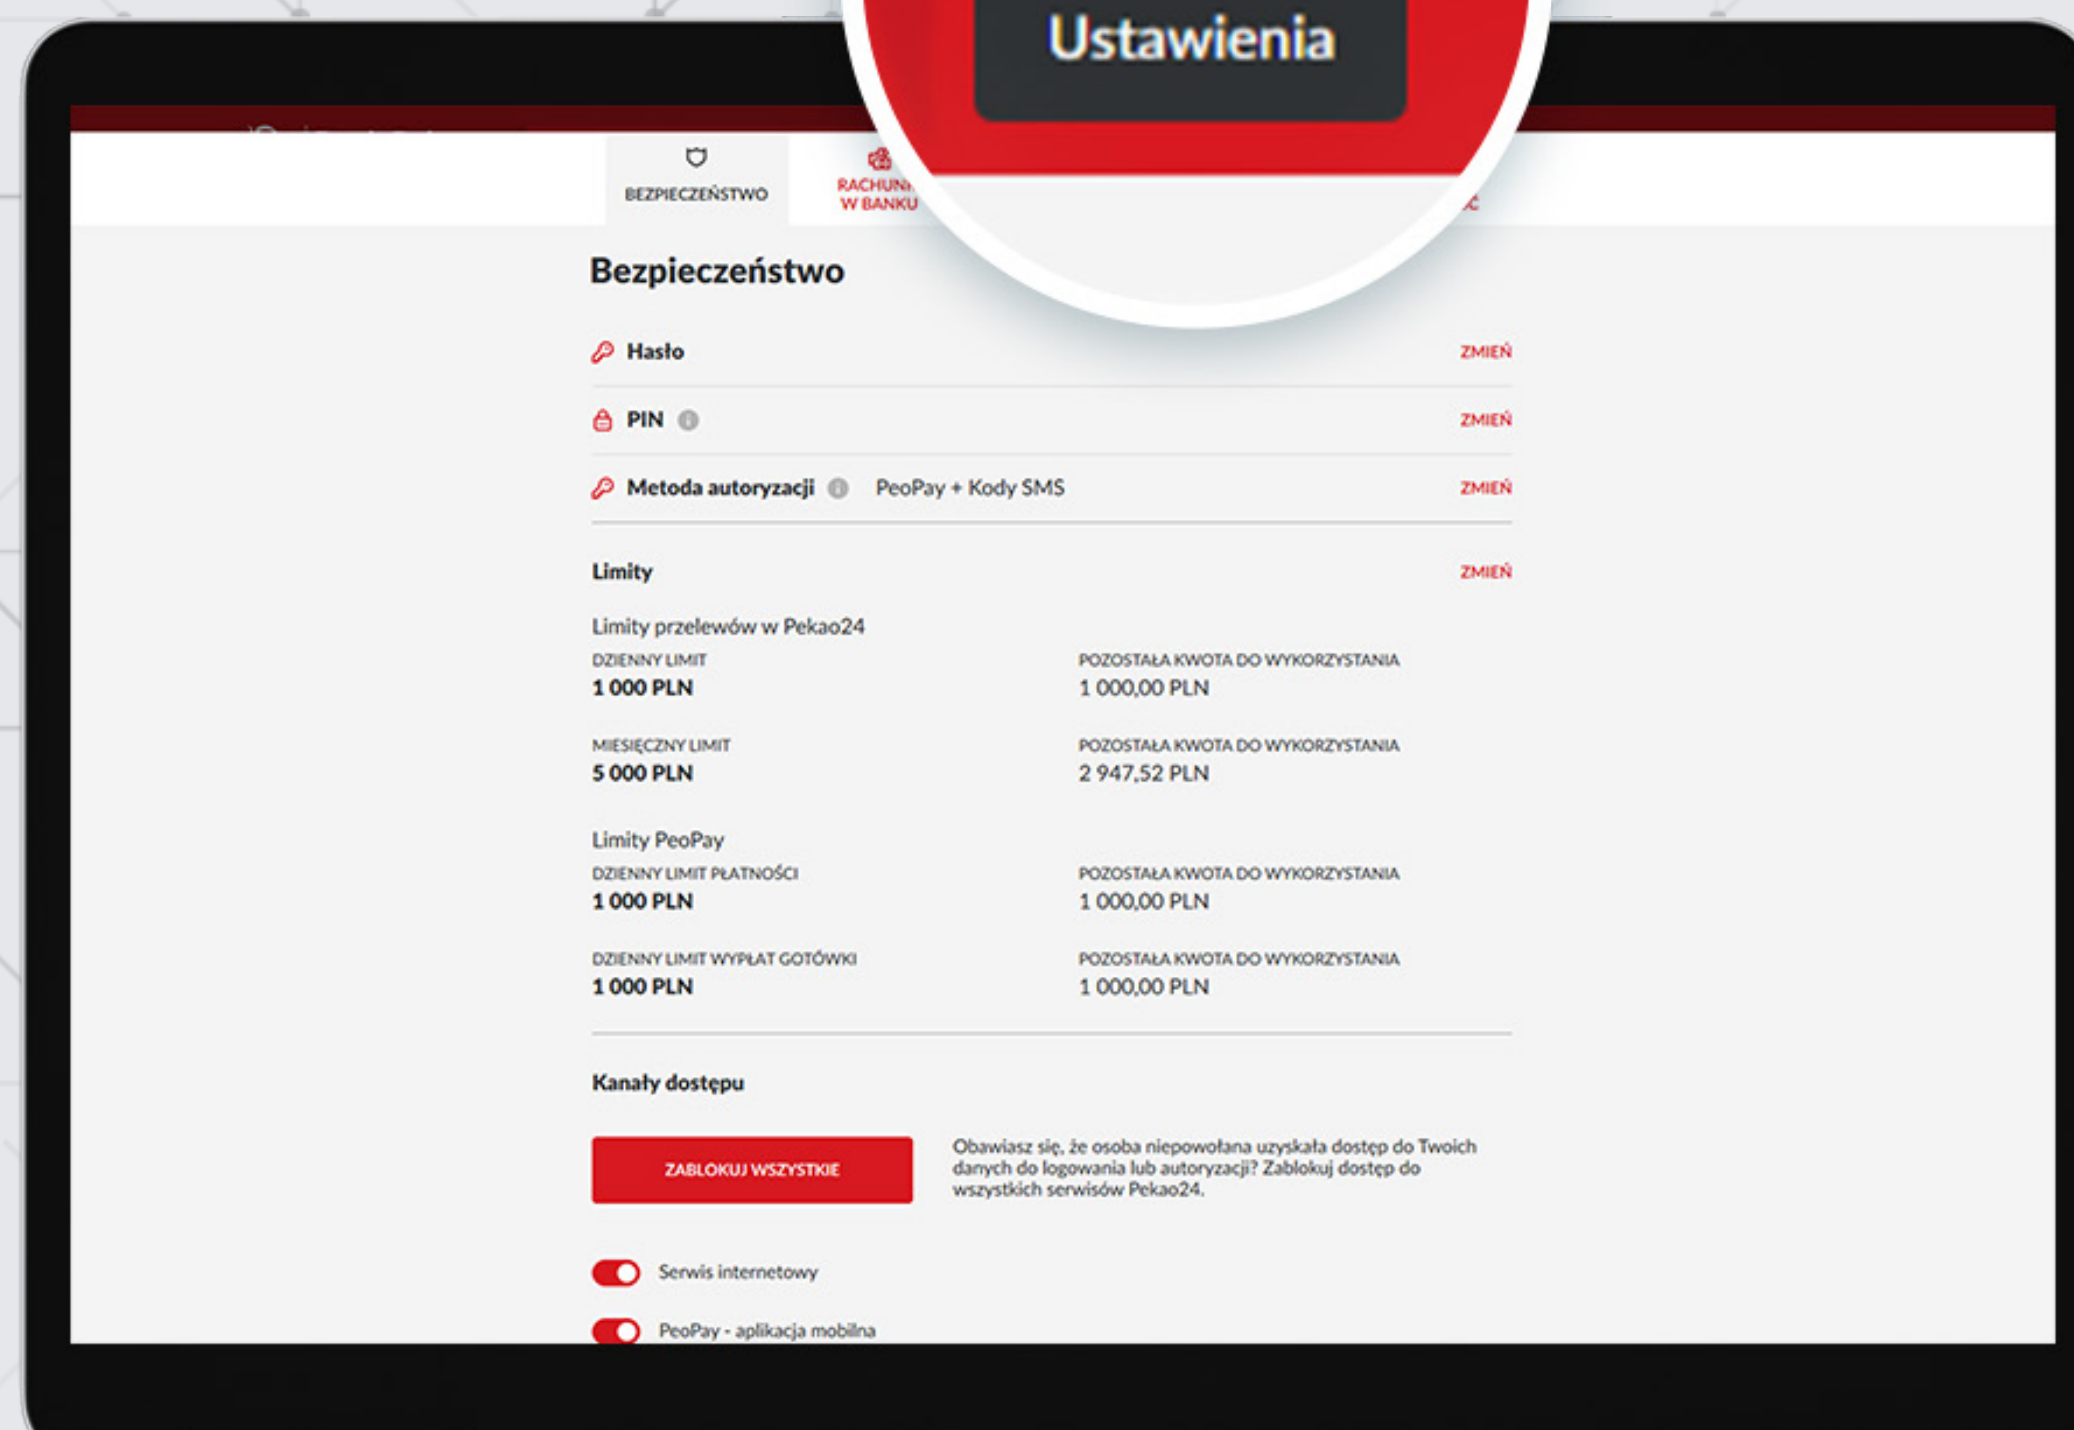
Ustawienia

BEZPIECZEŃSTWO

RACHUN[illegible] W BANKU

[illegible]Ć

Bezpieczeństwo

Hasło ZMIEŃ

PIN ZMIEŃ

Metoda autoryzacji PeoPay + Kody SMS ZMIEŃ

Limity ZMIEŃ

Limity przelewów w Pekao24

| | |
|---|---|
| DZIENNY LIMIT 1 000 PLN | POZOSTAŁA KWOTA DO WYKORZYSTANIA 1 000,00 PLN |
| MIESIĘCZNY LIMIT 5 000 PLN | POZOSTAŁA KWOTA DO WYKORZYSTANIA 2 947,52 PLN |

Limity PeoPay

| | |
|---|---|
| DZIENNY LIMIT PŁATNOŚCI 1 000 PLN | POZOSTAŁA KWOTA DO WYKORZYSTANIA 1 000,00 PLN |
| DZIENNY LIMIT WYPŁAT GOTÓWKI 1 000 PLN | POZOSTAŁA KWOTA DO WYKORZYSTANIA 1 000,00 PLN |

Kanały dostępu

ZABLOKUJ WSZYSTKIE

Obawiasz się, że osoba niepowołana uzyskała dostęp do Twoich danych do logowania lub autoryzacji? Zablokuj dostęp do wszystkich serwisów Pekao24.

Serwis internetowy

PeoPay - aplikacja mobilna